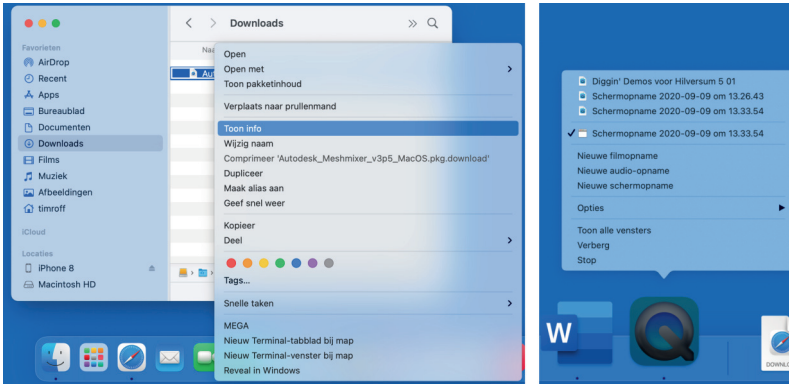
Downloads

Favorieten
AirDrop
Recent
Apps
Bureaublad
Documenten
Downloads
Films
Muziek
Afbeeldingen
timroff

iCloud

Locaties
iPhone 8
Macintosh HD

Naa
Au

Open
Open met
Toon pakketinhoud
Verplaats naar prullenmand
Toon info
Wijzig naam
Comprimeer 'Autodesk_Meshmixer_v3p5_MacOS.pkg.download'
Dupliceer
Maak alias aan
Geef snel weer
Kopieer
Deel
Tags...
Snelle taken
MEGA
Nieuw Terminal-tabblad bij map
Nieuw Terminal-venster bij map
Reveal in Windows

Diggin' Demos voor Hilversum 5 01
Schermopname 2020-09-09 om 13.26.43
Schermopname 2020-09-09 om 13.33.54
Schermopname 2020-09-09 om 13.33.54
Nieuwe filmopname
Nieuwe audio-opname
Nieuwe schermopname
Opties
Toon alle vensters
Verberg
Stop

W
DOWNLO